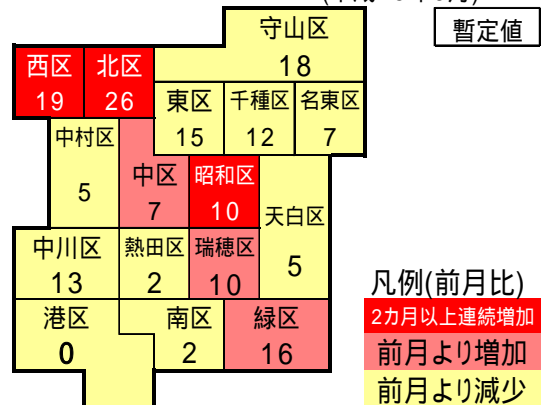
暫定値

守山区
18

西区
19

北区
26

東区
15

千種区
12

名東区
7

中村区
5

中区
7

昭和区
10

天白区
5

中川区
13

熱田区
2

瑞穂区
10

港区
0

南区
2

緑区
16

凡例(前月比)
2カ月以上連続増加
前月より増加
前月より減少